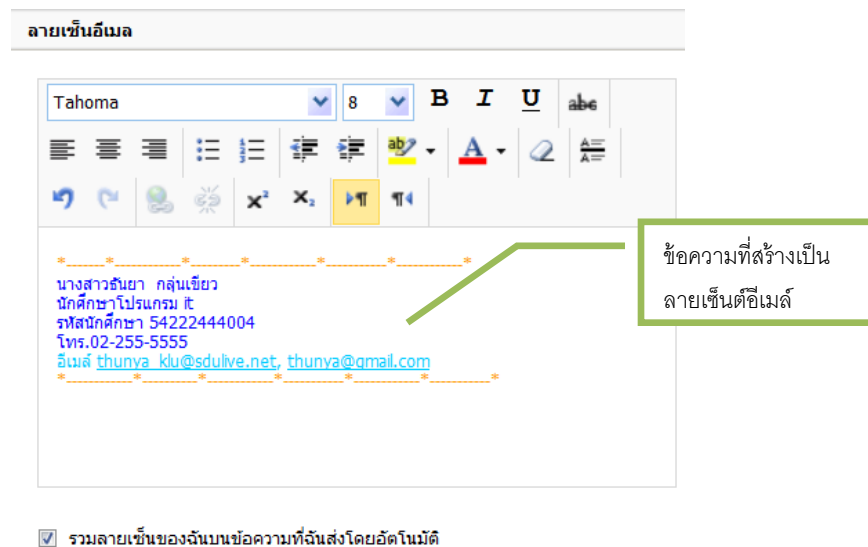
ลายเซ็นอีเมล

Tahoma
8
B I U abc

*_____*________*_______*_________*_________*_________*

นางสาวธันยา กลุ่นเขียว
นักศึกษาโปรแกรม it
รหัสนักศึกษา 54222444004
โทร.02-255-5555
อีเมล์ thunya_klu@sdulive.net, thunya@gmail.com

*_________*_________*_________*_________*_________*_________*

ข้อความที่สร้างเป็น ลายเซ็นต์อีเมล์

รวมลายเซ็นของฉันบนข้อความที่ฉันส่งโดยอัตโนมัติ